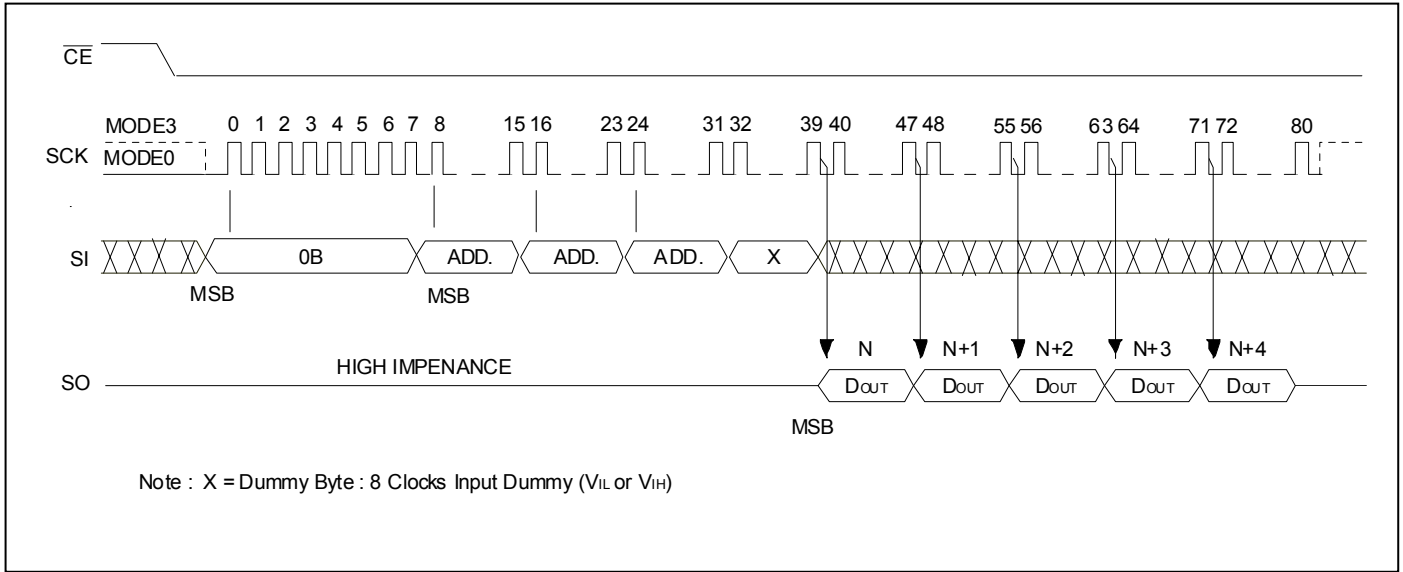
$\overline{CE}$

MODE3 0 1 2 3 4 5 6 7 8 15 16 23 24 31 32 39 40 47 48 55 56 63 64 71 72 80

SCK MODE0

SI 0B ADD. ADD. ADD. X

MSB MSB

N N+1 N+2 N+3 N+4

SO HIGH IMPENANCE $D_{OUT}$ $D_{OUT}$ $D_{OUT}$ $D_{OUT}$ $D_{OUT}$

MSB

Note : X = Dummy Byte : 8 Clocks Input Dummy ($V_{IL}$ or $V_{IH}$)